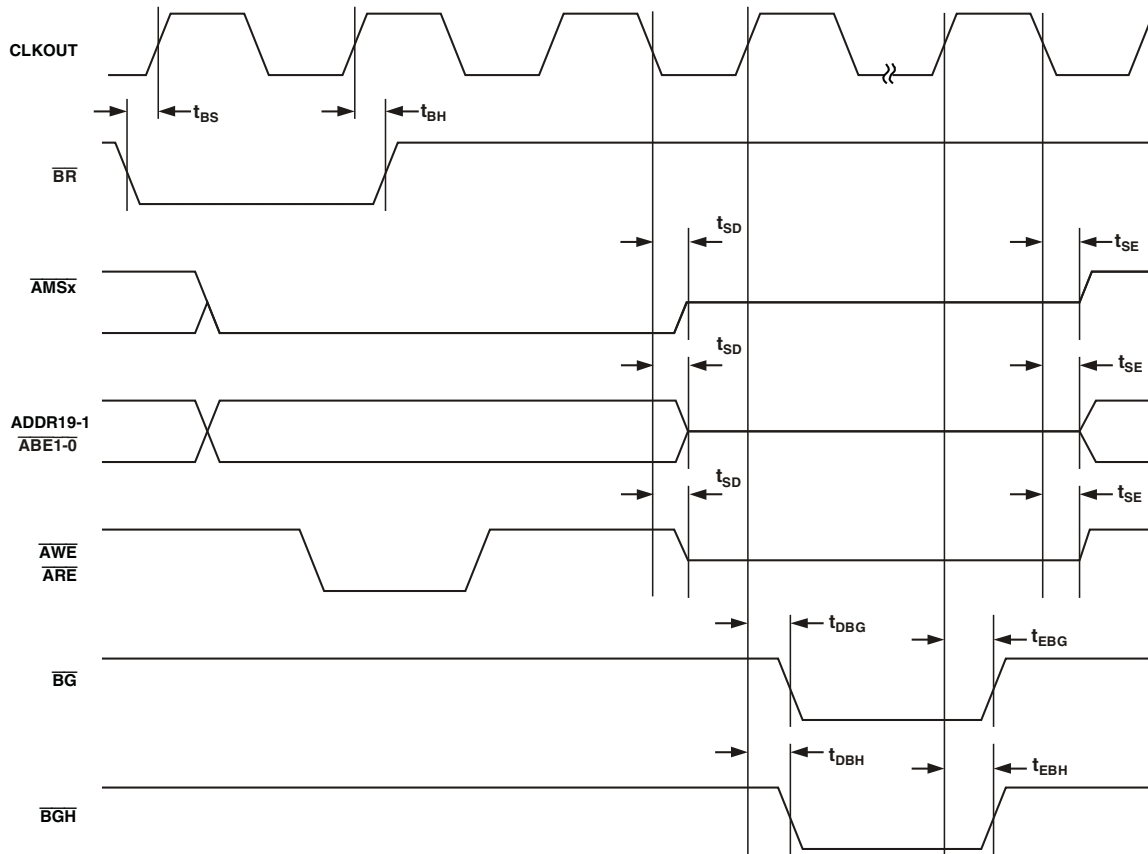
CLKOUT

$t_{BS}$

$t_{BH}$

$\overline{BR}$

$t_{SD}$

$t_{SE}$

$\overline{AMSx}$

$t_{SD}$

$t_{SE}$

ADDR19-1
$\overline{ABE1\text{-}0}$

$t_{SD}$

$t_{SE}$

$\overline{AWE}$
$\overline{ARE}$

$t_{DBG}$

$t_{EBG}$

$\overline{BG}$

$t_{DBH}$

$t_{EBH}$

$\overline{BGH}$